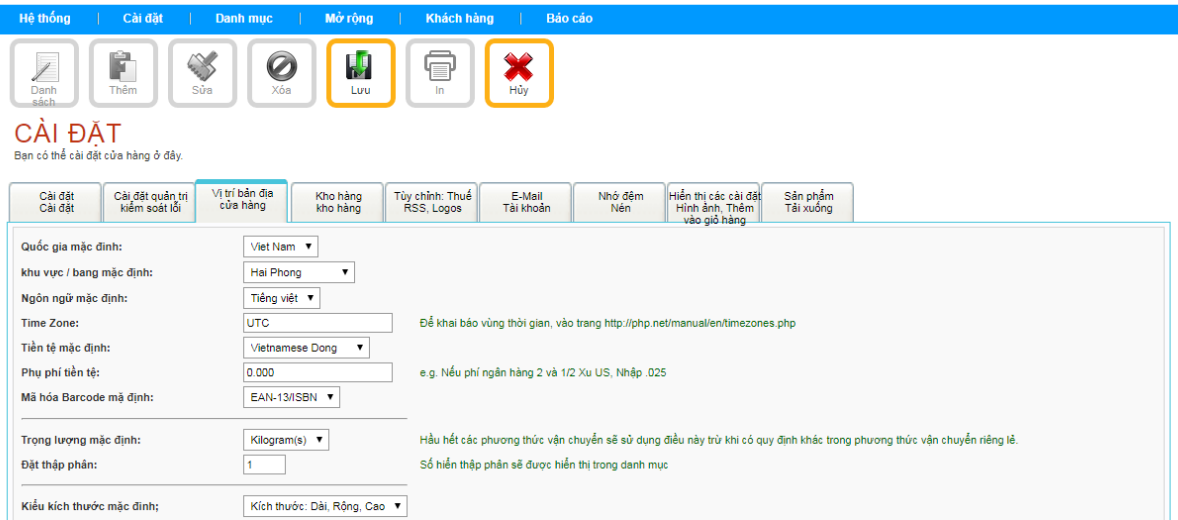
Hệ thống | Cài đặt | Danh mục | Mở rộng | Khách hàng | Báo cáo

Danh sách
Thêm
Sửa
Xóa
Lưu
In
Hủy

CÀI ĐẶT
Bạn có thể cài đặt cửa hàng ở đây.

Cài đặt Cài đặt
Cài đặt quản trị kiểm soát lỗi
Vị trí bản địa cửa hàng
Kho hàng kho hàng
Tùy chỉnh: Thuế RSS, Logos
E-Mail Tài khoản
Nhớ đệm Nén
Hiển thị các cài đặt Hình ảnh, Thêm vào giỏ hàng
Sản phẩm Tải xuống

Quốc gia mặc định: Viet Nam
khu vực / bang mặc định: Hai Phong
Ngôn ngữ mặc định: Tiếng việt
Time Zone: UTC
Để khai báo vùng thời gian, vào trang http://php.net/manual/en/timezones.php
Tiền tệ mặc định: Vietnamese Dong
Phụ phí tiền tệ: 0.000
e.g. Nếu phí ngân hàng 2 và 1/2 Xu US, Nhập .025
Mã hóa Barcode mặ định: EAN-13/ISBN

Trọng lượng mặc định: Kilogram(s)
Hầu hết các phương thức vận chuyển sẽ sử dụng điều này trừ khi có quy định khác trong phương thức vận chuyển riêng lẻ.
Đặt thập phân: 1
Số hiển thập phân sẽ được hiển thị trong danh mục

Kiểu kích thước mặc định; Kích thước: Dài, Rộng, Cao